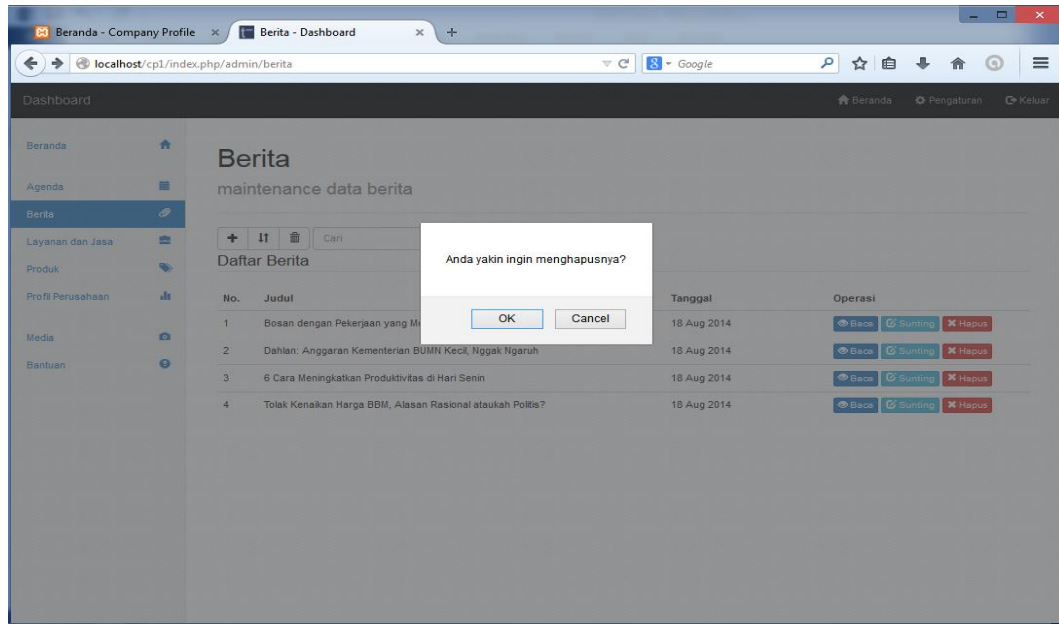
Beranda - Company Profile ×
Berita - Dashboard ×
+

localhost/cp1/index.php/admin/berita
Google

Dashboard
Beranda
Pengaturan
Keluar

Beranda
Agenda
Berita
Layanan dan Jasa
Produk
Profil Perusahaan
Media
Bantuan

Berita

maintenance data berita

Cari

Daftar Berita

| No. | Judul | Tanggal | Operasi |
|---|---|---|---|
| 1 | Bosan dengan Pekerjaan yang M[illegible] | 18 Aug 2014 | Baca Sunting Hapus |
| 2 | Dahlan: Anggaran Kementerian BUMN Kecil, Nggak Ngaruh | 18 Aug 2014 | Baca Sunting Hapus |
| 3 | 6 Cara Meningkatkan Produktivitas di Hari Senin | 18 Aug 2014 | Baca Sunting Hapus |
| 4 | Tolak Kenaikan Harga BBM, Alasan Rasional ataukah Politis? | 18 Aug 2014 | Baca Sunting Hapus |

Anda yakin ingin menghapusnya?

OK
Cancel